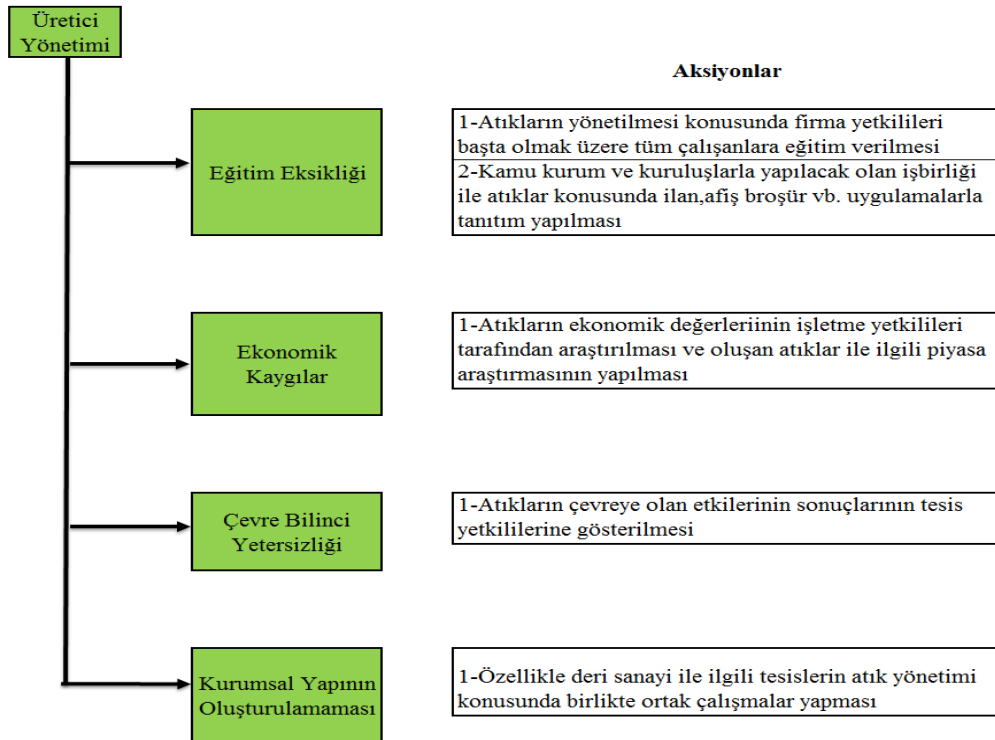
Üretici Yönetimi

Aksiyonlar

Eğitim Eksikliği

1-Atıkların yönetilmesi konusunda firma yetkilileri başta olmak üzere tüm çalışanlara eğitim verilmesi

2-Kamu kurum ve kuruluşlarla yapılacak olan işbirliği ile atıklar konusunda ilan,afiş broşür vb. uygulamalarla tanıtım yapılması

Ekonomik Kaygılar

1-Atıkların ekonomik değerleriinin işletme yetkilileri tarafından araştırılması ve oluşan atıklar ile ilgili piyasa araştırmasının yapılması

Çevre Bilinci Yetersizliği

1-Atıkların çevreye olan etkilerinin sonuçlarının tesis yetkililerine gösterilmesi

Kurumsal Yapının Oluşturulamaması

1-Özellikle deri sanayi ile ilgili tesislerin atık yönetimi konusunda birlikte ortak çalışmalar yapması